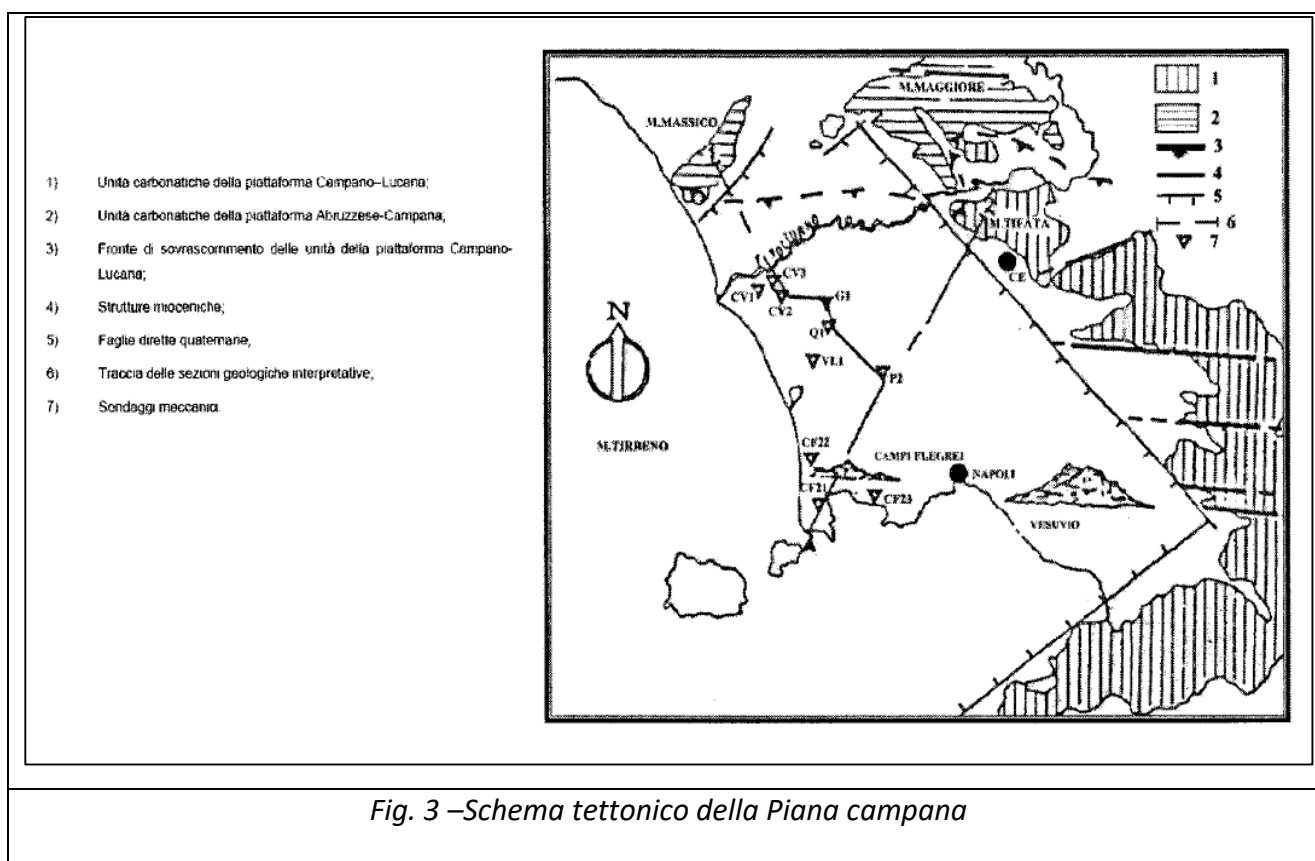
1) Unità carbonatiche della piattaforma Campano–Lucana;

2) Unità carbonatiche della piattaforma Abruzzese-Campana;

3) Fronte di sovrascorrimento delle unità della piattaforma Campano-Lucana;

4) Strutture mioceniche;

5) Faglie dirette quaternarie,

6) Traccia delle sezioni geologiche interpretative;

7) Sondaggi meccanici.

M.MAGGIORE

M.MASSICO

1

2

3

4

5

6

7

F. Volturno

M.TIFATA

CE

CV3

CV1

CV2

G1

Q1

VL1

P2

N

M.TIRRENO

CF22

CAMPI FLEGREI

NAPOLI

CF21

CF23

VESUVIO

Fig. 3 –Schema tettonico della Piana campana